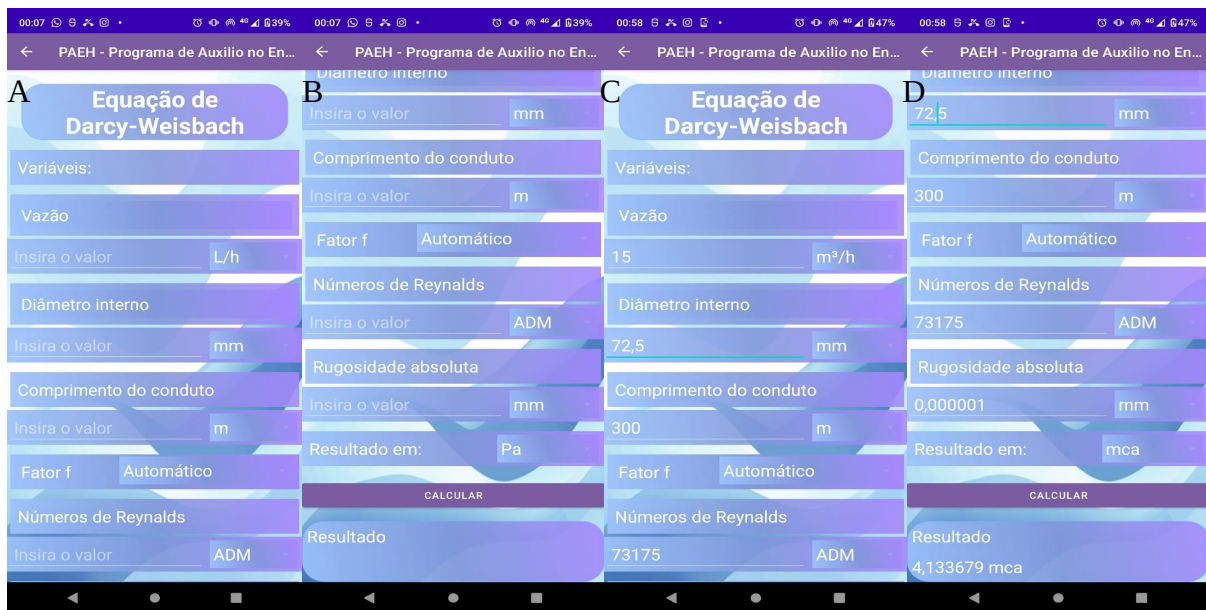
00:07 39%
← PAEH - Programa de Auxilio no En...
A
Equação de Darcy-Weisbach
Variáveis:
Vazão
Insira o valor L/h
Diâmetro interno
Insira o valor mm
Comprimento do conduto
Insira o valor m
Fator f Automático
Números de Reynalds
Insira o valor ADM

00:07 39%
← PAEH - Programa de Auxilio no En...
B
Diâmetro interno
Insira o valor mm
Comprimento do conduto
Insira o valor m
Fator f Automático
Números de Reynalds
Insira o valor ADM
Rugosidade absoluta
Insira o valor mm
Resultado em: Pa
CALCULAR
Resultado

00:58 47%
← PAEH - Programa de Auxilio no En...
C
Equação de Darcy-Weisbach
Variáveis:
Vazão
15 m³/h
Diâmetro interno
72,5 mm
Comprimento do conduto
300 m
Fator f Automático
Números de Reynalds
73175 ADM

00:58 47%
← PAEH - Programa de Auxilio no En...
D
Diâmetro interno
72,5 mm
Comprimento do conduto
300 m
Fator f Automático
Números de Reynalds
73175 ADM
Rugosidade absoluta
0,000001 mm
Resultado em: mca
CALCULAR
Resultado
4,133679 mca